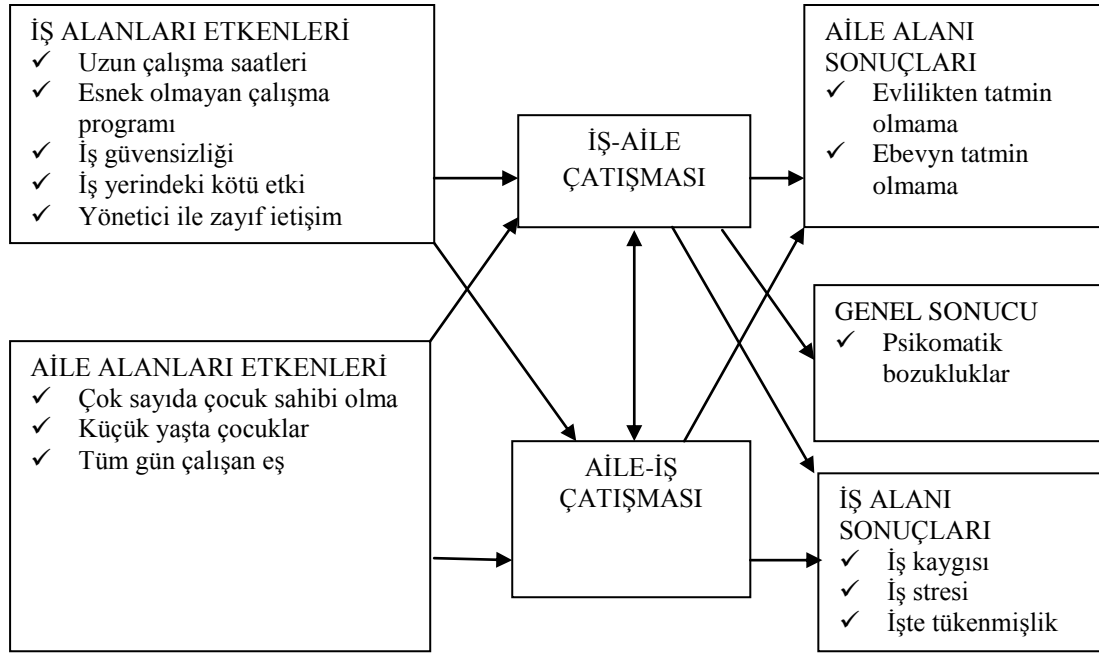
İŞ ALANLARI ETKENLERİ
✓ Uzun çalışma saatleri
✓ Esnek olmayan çalışma programı
✓ İş güvensizliği
✓ İş yerindeki kötü etki
✓ Yönetici ile zayıf ietişim

AİLE ALANLARI ETKENLERİ
✓ Çok sayıda çocuk sahibi olma
✓ Küçük yaşta çocuklar
✓ Tüm gün çalışan eş

İŞ-AİLE ÇATIŞMASI

AİLE-İŞ ÇATIŞMASI

AİLE ALANI SONUÇLARI
✓ Evlilikten tatmin olmama
✓ Ebevyn tatmin olmama

GENEL SONUCU
✓ Psikomatik bozukluklar

İŞ ALANI SONUÇLARI
✓ İş kaygısı
✓ İş stresi
✓ İşte tükenmişlik